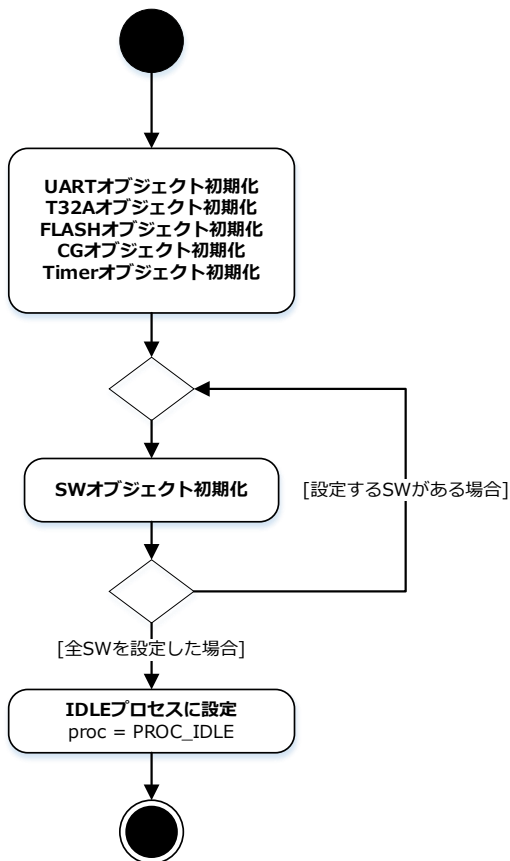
UARTオブジェクト初期化
T32Aオブジェクト初期化
FLASHオブジェクト初期化
CGオブジェクト初期化
Timerオブジェクト初期化

SWオブジェクト初期化

[設定するSWがある場合]

[全SWを設定した場合]

IDLEプロセスに設定
proc = PROC_IDLE